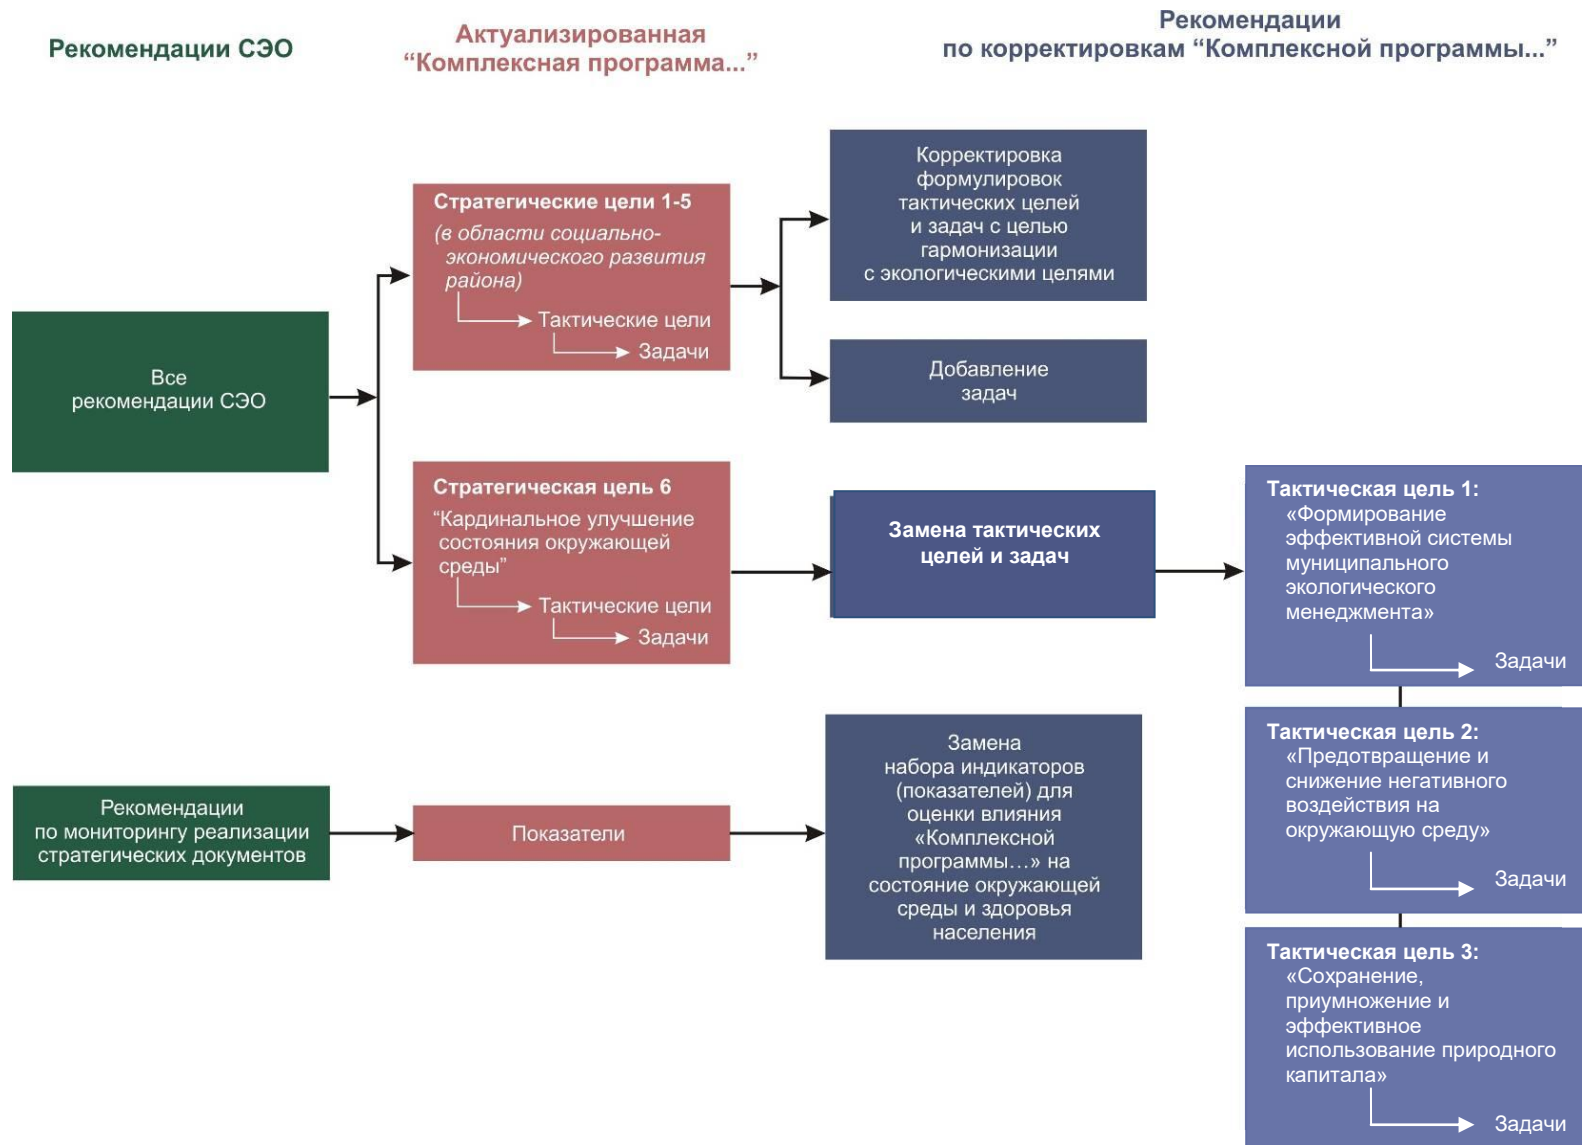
Рекомендации СЭО

Актуализированная “Комплексная программа...”

Рекомендации по корректировкам “Комплексной программы...”

Все рекомендации СЭО

Стратегические цели 1-5
(в области социально-экономического развития района)
Тактические цели
Задачи

Корректировка формулировок тактических целей и задач с целью гармонизации с экологическими целями

Добавление задач

Стратегическая цель 6
“Кардинальное улучшение состояния окружающей среды”
Тактические цели
Задачи

Замена тактических целей и задач

Тактическая цель 1:
«Формирование эффективной системы муниципального экологического менеджмента»
Задачи

Тактическая цель 2:
«Предотвращение и снижение негативного воздействия на окружающую среду»
Задачи

Тактическая цель 3:
«Сохранение, приумножение и эффективное использование природного капитала»
Задачи

Рекомендации по мониторингу реализации стратегических документов

Показатели

Замена набора индикаторов (показателей) для оценки влияния «Комплексной программы...» на состояние окружающей среды и здоровья населения